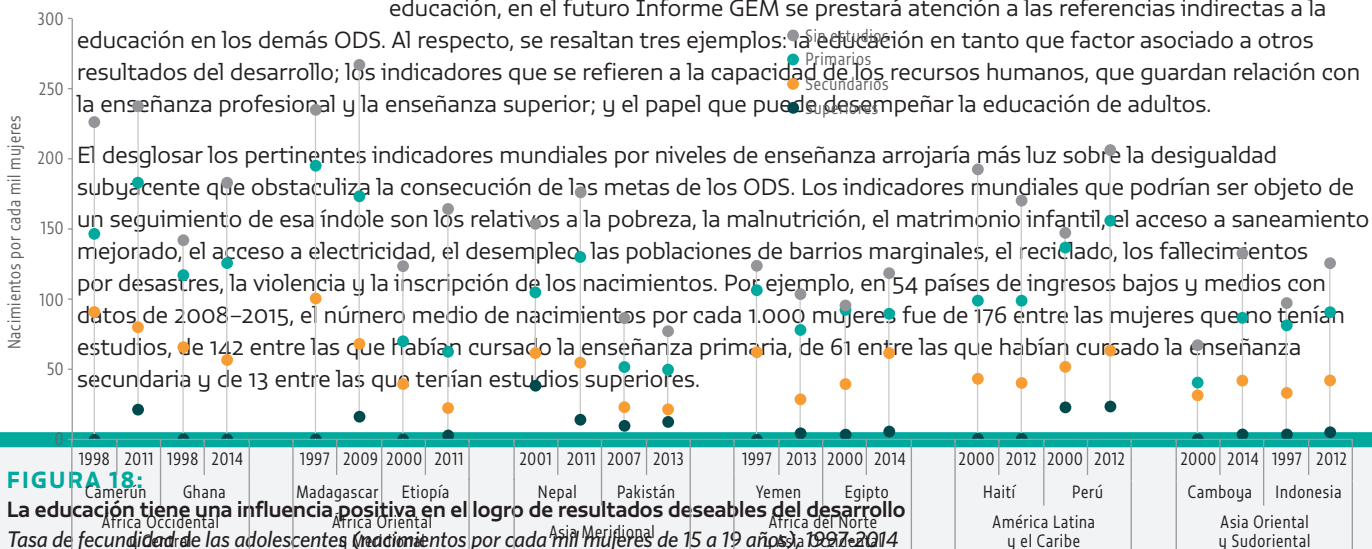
educación, en el futuro Informe GEM se prestará atención a las referencias indirectas a la educación en los demás ODS. Al respecto, se resaltan tres ejemplos: la educación en tanto que factor asociado a otros resultados del desarrollo; los indicadores que se refieren a la capacidad de los recursos humanos, que guardan relación con la enseñanza profesional y la enseñanza superior; y el papel que puede desempeñar la educación de adultos.

El desglosar los pertinentes indicadores mundiales por niveles de enseñanza arrojaría más luz sobre la desigualdad subyacente que obstaculiza la consecución de las metas de los ODS. Los indicadores mundiales que podrían ser objeto de un seguimiento de esa índole son los relativos a la pobreza, la malnutrición, el matrimonio infantil, el acceso a saneamiento mejorado, el acceso a electricidad, el desempleo, las poblaciones de barrios marginales, el reciclado, los fallecimientos por desastres, la violencia y la inscripción de los nacimientos. Por ejemplo, en 54 países de ingresos bajos y medios con datos de 2008–2015, el número medio de nacimientos por cada 1.000 mujeres fue de 176 entre las mujeres que no tenían estudios, de 142 entre las que habían cursado la enseñanza primaria, de 61 entre las que habían cursado la enseñanza secundaria y de 13 entre las que tenían estudios superiores.

Sin estudios
Primarios
Secundarios
Superiores

300
250
200
150
100
50
0
Nacimientos por cada mil mujeres

1998 2011 1998 2014 1997 2009 2000 2011 2001 2011 2007 2013 1997 2013 2000 2014 2000 2012 2000 2012 2000 2014 1997 2012
Camerún Ghana Madagascar Etiopía Nepal Pakistán Yemen Egipto Haití Perú Camboya Indonesia
África Occidental África Oriental Asia Meridional África del Norte América Latina y el Caribe Asia Oriental y Sudoriental

FIGURA 18:
La educación tiene una influencia positiva en el logro de resultados deseables del desarrollo
Tasa de fecundidad de las adolescentes (nacimientos por cada mil mujeres de 15 a 19 años), 1997-2014